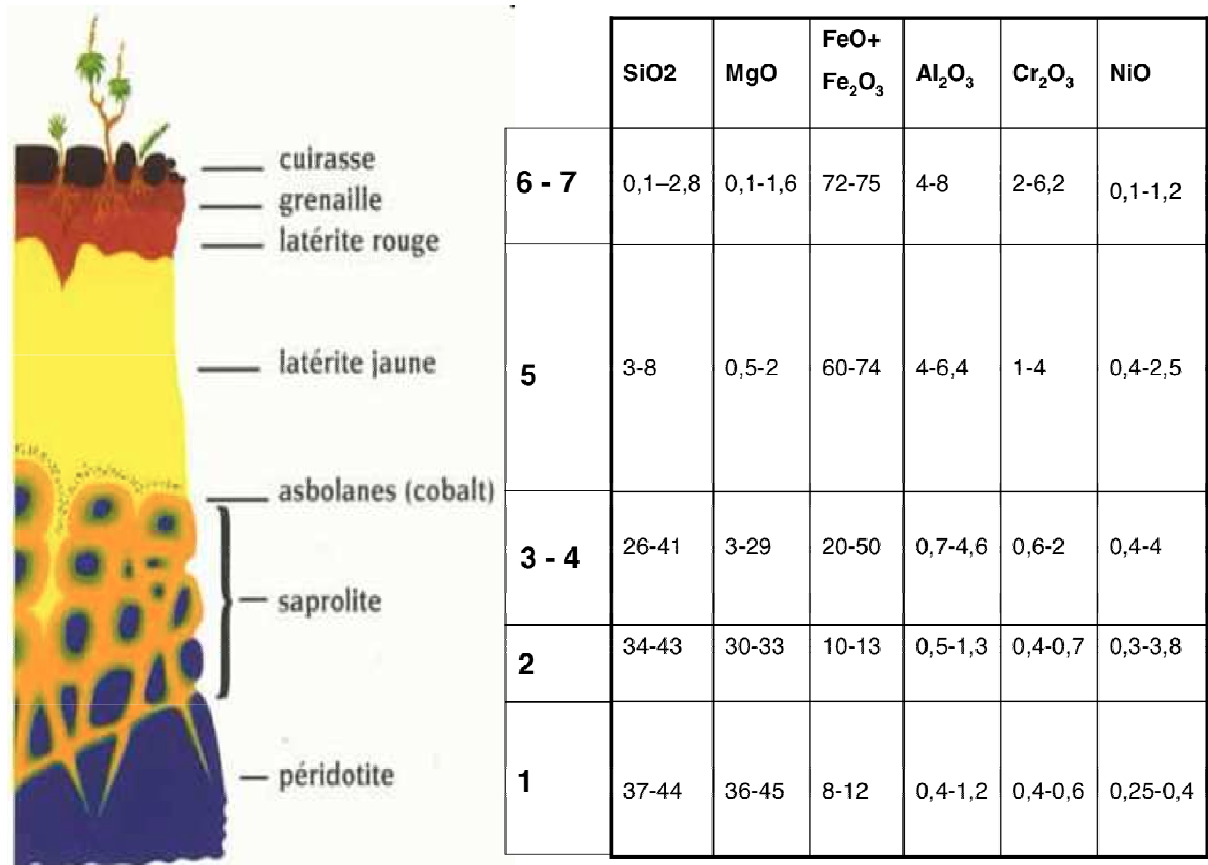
cuirasse
grenaille
latérite rouge
latérite jaune
asbolanes (cobalt)
saprolite
péridotite

| | SiO2 | MgO | FeO+ $Fe_2O_3$ | $Al_2O_3$ | $Cr_2O_3$ | NiO |
|---|---|---|---|---|---|---|
| 6 - 7 | 0,1–2,8 | 0,1-1,6 | 72-75 | 4-8 | 2-6,2 | 0,1-1,2 |
| 5 | 3-8 | 0,5-2 | 60-74 | 4-6,4 | 1-4 | 0,4-2,5 |
| 3 - 4 | 26-41 | 3-29 | 20-50 | 0,7-4,6 | 0,6-2 | 0,4-4 |
| 2 | 34-43 | 30-33 | 10-13 | 0,5-1,3 | 0,4-0,7 | 0,3-3,8 |
| 1 | 37-44 | 36-45 | 8-12 | 0,4-1,2 | 0,4-0,6 | 0,25-0,4 |